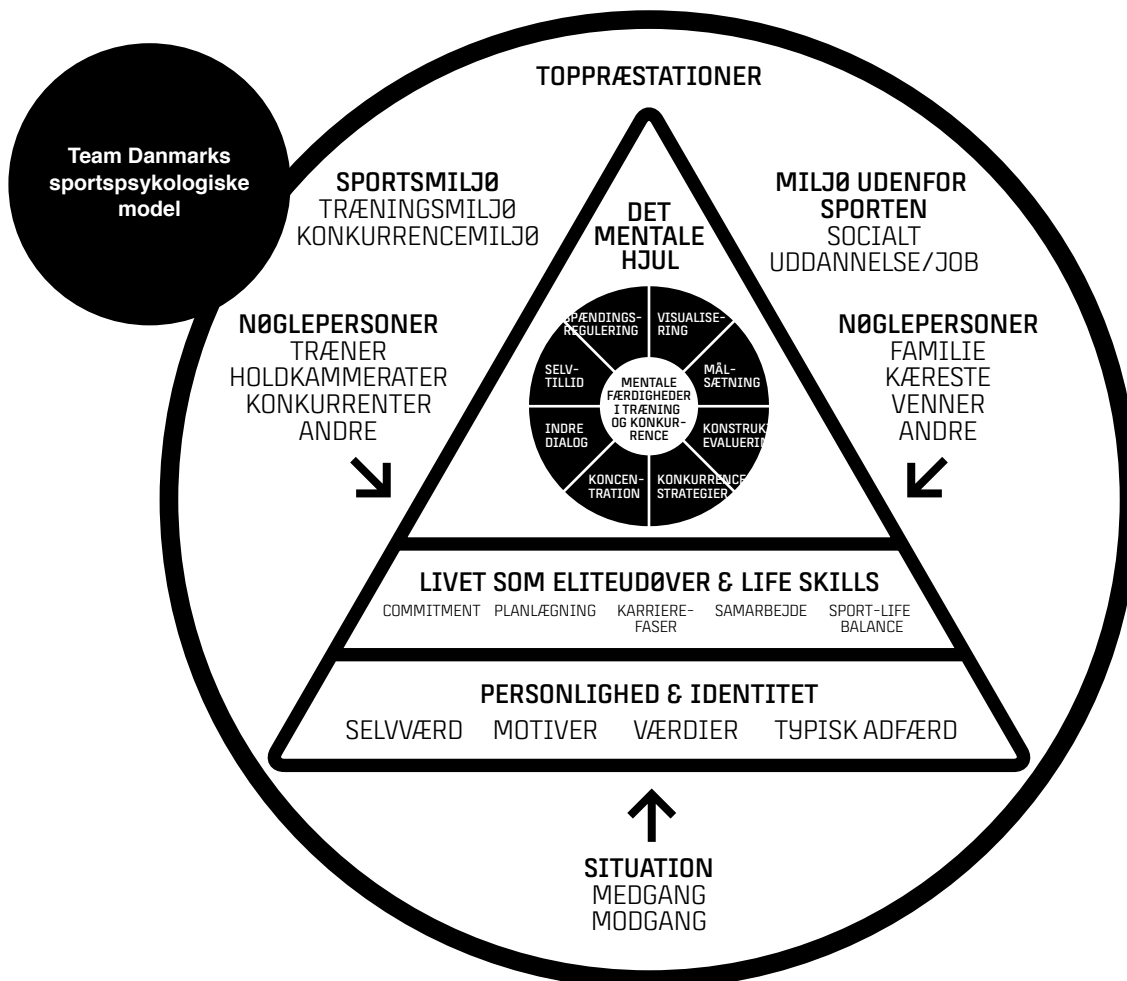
Team Danmarks sportspsykologiske model

TOPPRÆSTATIONER

SPORTSMILJØ
TRÆNINGSMILJØ
KONKURRENCEMILJØ

MILJØ UDENFOR SPORTEN
SOCIALT
UDDANNELSE/JOB

DET MENTALE HJUL

SPÆNDINGSREGULERING
VISUALISERING
SELVTILLID
MÅLSÆTNING
MENTALE FÆRDIGHEDER I TRÆNING OG KONKURRENCE
INDRE DIALOG
KONSTRUK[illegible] EVALUERIN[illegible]
KONCENTRATION
KONKURRENCE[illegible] STRATEGIER

NØGLEPERSONER
TRÆNER
HOLDKAMMERATER
KONKURRENTER
ANDRE

NØGLEPERSONER
FAMILIE
KÆRESTE
VENNER
ANDRE

LIVET SOM ELITEUDØVER & LIFE SKILLS
COMMITMENT PLANLÆGNING KARRIEREFASER SAMARBEJDE SPORT-LIFE BALANCE

PERSONLIGHED & IDENTITET
SELVVÆRD MOTIVER VÆRDIER TYPISK ADFÆRD

SITUATION
MEDGANG
MODGANG